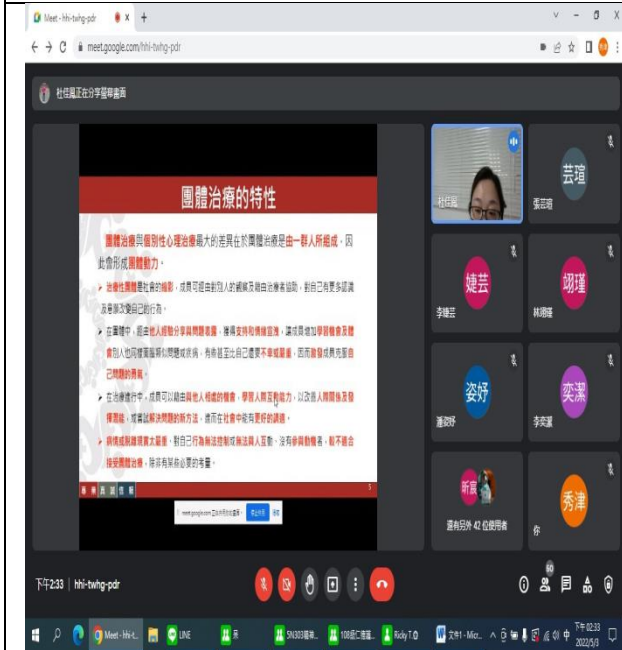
Meet - hhi-twhg-pdr

meet.google.com/hhi-twhg-pdr

杜佳鳳正在分享螢幕畫面

團體治療的特性

團體治療與個別性心理治療最大的差異在於團體治療是由一群人所組成，因此會形成團體動力。

治療性團體是社會的縮影，成員可經由他人的觀察及與自治療者協助，對自己有更多認識及覺察改變自己的行為。

在團體中，經由他人經驗分享與問題處理，獲得支持和情緒宣洩，讓成員增加學習機會及體會別人也同樣面臨相似問題或挫折，有時甚至比自己還更不幸或嚴重，因而激發成員克服自己問題的勇氣。

在治療進行中，成員可以藉由與他人相處的機會，學習人際互動能力，以改善人際關係及發揮潛能，或嘗試解決問題的新方法，進而在社會中能有更好的調適。

病情或問題較嚴重者，對自己行為無法控制或無法與人互動，沒有參與動機者，較不適合接受團體治療，除非有某些必要的考量。

meet.google.com 正在分享你的畫面。 停止分享 隱藏

杜佳鳳

芸瑄
張芸瑄

婕芸
李婕芸

翊瑾
林翊瑾

姿妤
潘姿妤

奕潔
李奕潔

昕宸
還有另外 42 位使用者

秀津
你

下午2:33 | hhi-twhg-pdr

60

Meet - hhi-t... LINE 3N303福... 108級C護理... Ricky T.O 文件1 - Micr... 中 下午 02:33 2022/5/3